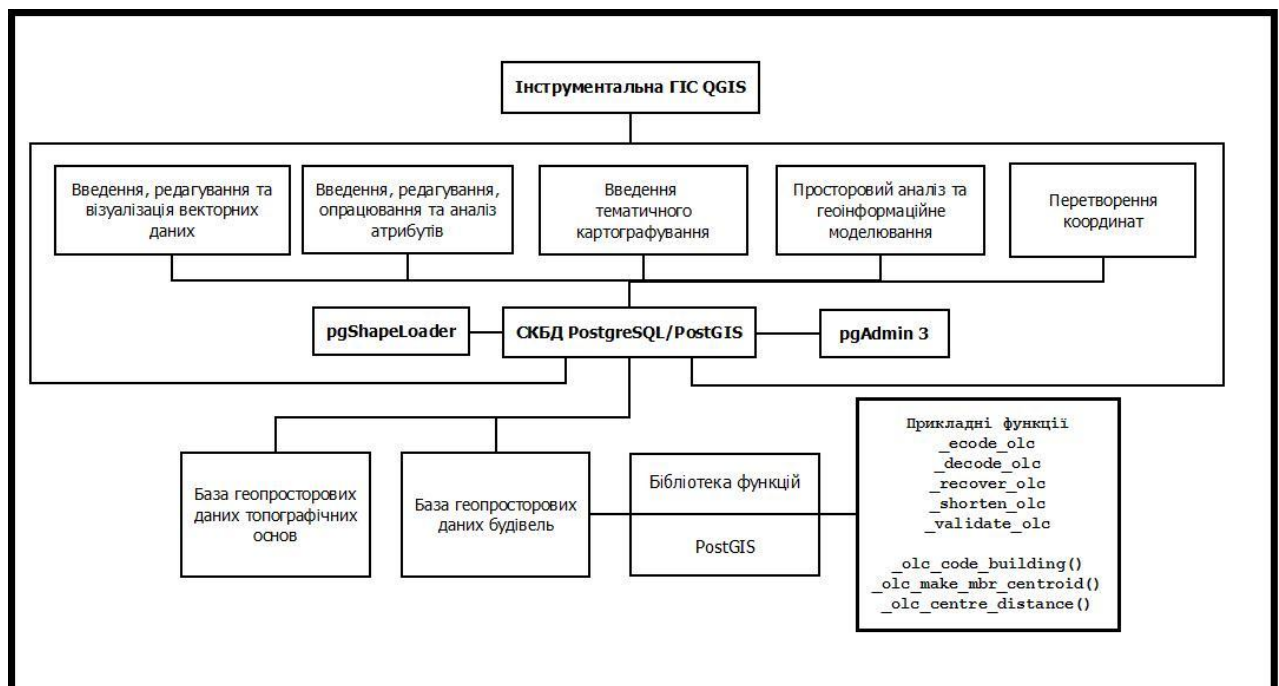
Інструментальна ГІС QGIS

Введення, редагування та візуалізація векторних даних

Введення, редагування, опрацювання та аналіз атрибутів

Введення тематичного картографування

Просторовий аналіз та геоінформаційне моделювання

Перетворення координат

pgShapeLoader

СКБД PostgreSQL/PostGIS

pgAdmin 3

База геопросторових даних топографічних основ

База геопросторових даних будівель

Бібліотека функцій

PostGIS

Прикладні функції
_ecode_olc
_decode_olc
_recover_olc
_shorten_olc
_validate_olc

_olc_code_building()
_olc_make_mbr_centroid()
_olc_centre_distance()